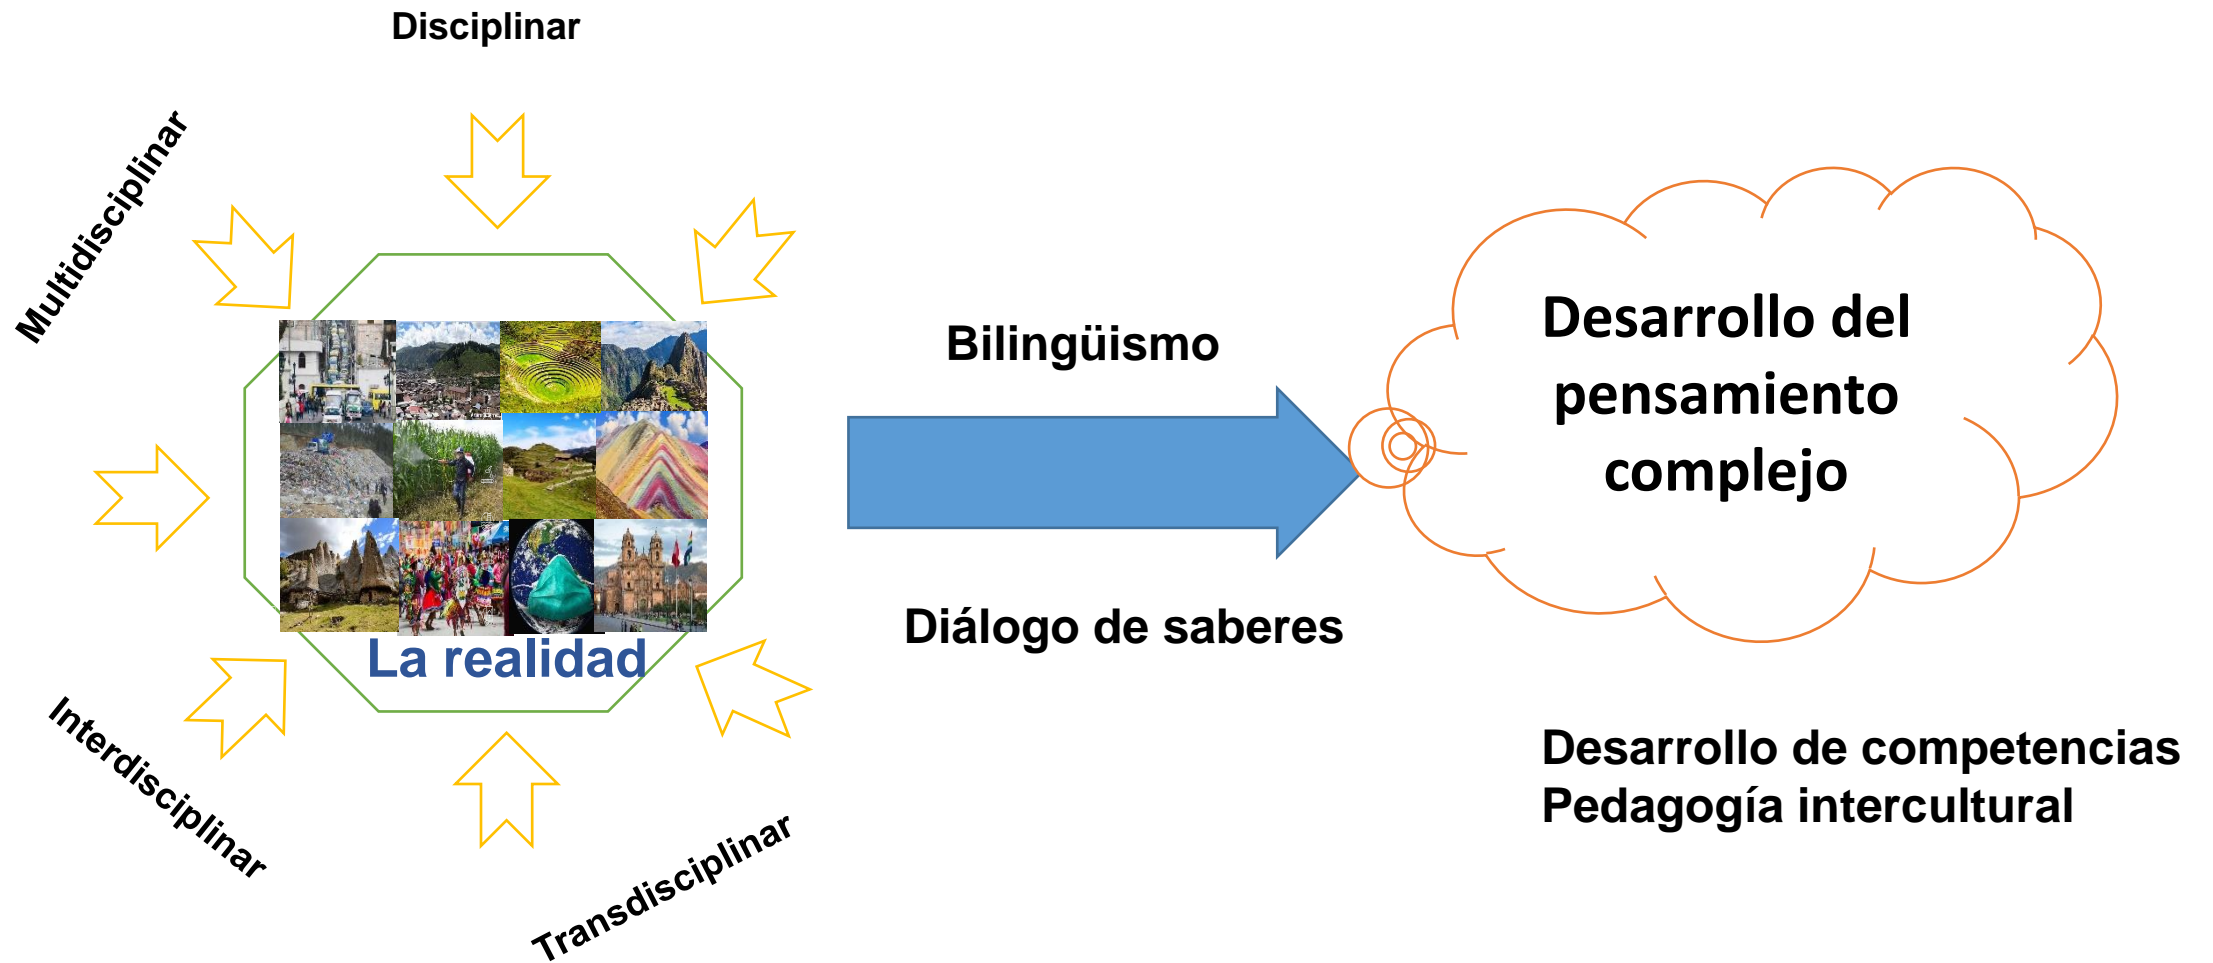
Disciplinar

Multidisciplinar

La realidad

Interdisciplinar

Transdisciplinar

Bilingüismo

Diálogo de saberes

Desarrollo del pensamiento complejo

Desarrollo de competencias
Pedagogía intercultural